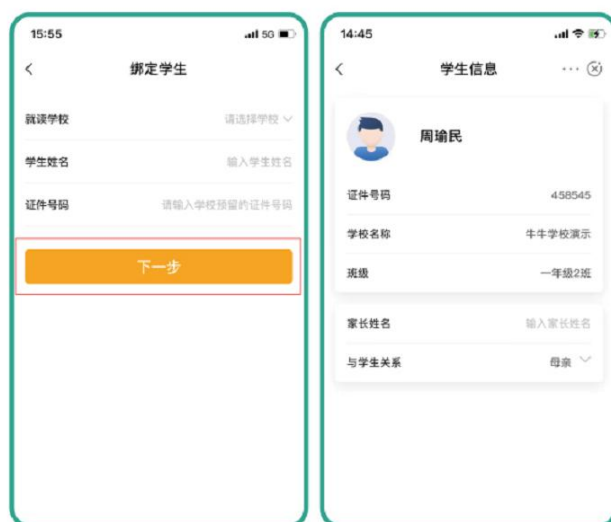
15:55
5G

<
绑定学生

就读学校
请选择学校

学生姓名
输入学生姓名

证件号码
请输入学校预留的证件号码

下一步

14:45

<
学生信息
···

周瑜民

证件号码
458545

学校名称
牛牛学校演示

班级
一年级2班

家长姓名
输入家长姓名

与学生关系
母亲